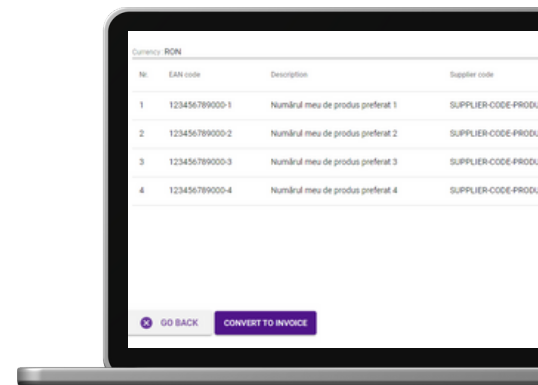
Currency: RON

| Nr. | EAN code | Description | Supplier code |
|---|---|---|---|
| 1 | 123456789000-1 | Numărul meu de produs preferat 1 | SUPPLIER-CODE-PRODU |
| 2 | 123456789000-2 | Numărul meu de produs preferat 2 | SUPPLIER-CODE-PRODU |
| 3 | 123456789000-3 | Numărul meu de produs preferat 3 | SUPPLIER-CODE-PRODU |
| 4 | 123456789000-4 | Numărul meu de produs preferat 4 | SUPPLIER-CODE-PRODU |

GO BACK
CONVERT TO INVOICE